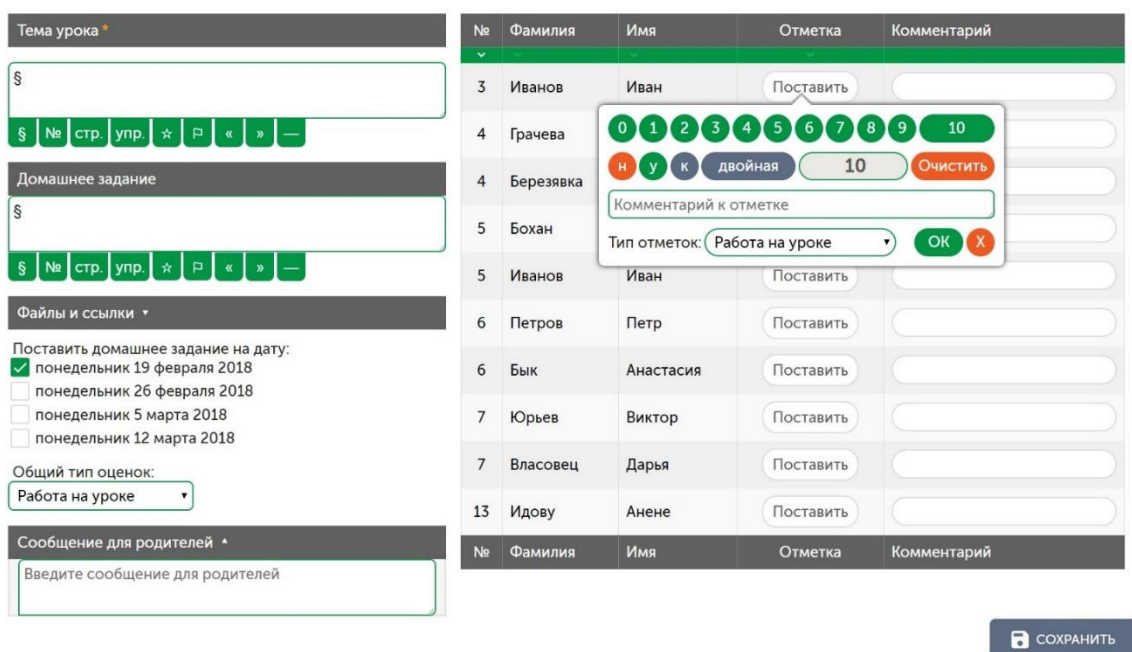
Тема урока *

§

§ № стр. упр. ☆ ⚐ « » —

Домашнее задание

§

§ № стр. упр. ☆ ⚐ « » —

Файлы и ссылки ▾

Поставить домашнее задание на дату:
✓ понедельник 19 февраля 2018
понедельник 26 февраля 2018
понедельник 5 марта 2018
понедельник 12 марта 2018

Общий тип оценок:
Работа на уроке ▾

Сообщение для родителей ▴

Введите сообщение для родителей

| № | Фамилия | Имя | Отметка | Комментарий |
|---|---|---|---|---|
| 3 | Иванов | Иван | Поставить | |
| 4 | Грачева | | | |
| 4 | Березявка | | | |
| 5 | Бохан | | | |
| 5 | Иванов | Иван | Поставить | |
| 6 | Петров | Петр | Поставить | |
| 6 | Бык | Анастасия | Поставить | |
| 7 | Юрьев | Виктор | Поставить | |
| 7 | Власовец | Дарья | Поставить | |
| 13 | Идову | Анене | Поставить | |
| № | Фамилия | Имя | Отметка | Комментарий |

0 1 2 3 4 5 6 7 8 9 10
н у к двойная 10 Очистить
Комментарий к отметке
Тип отметок: Работа на уроке ▾ ОК X

СОХРАНИТЬ